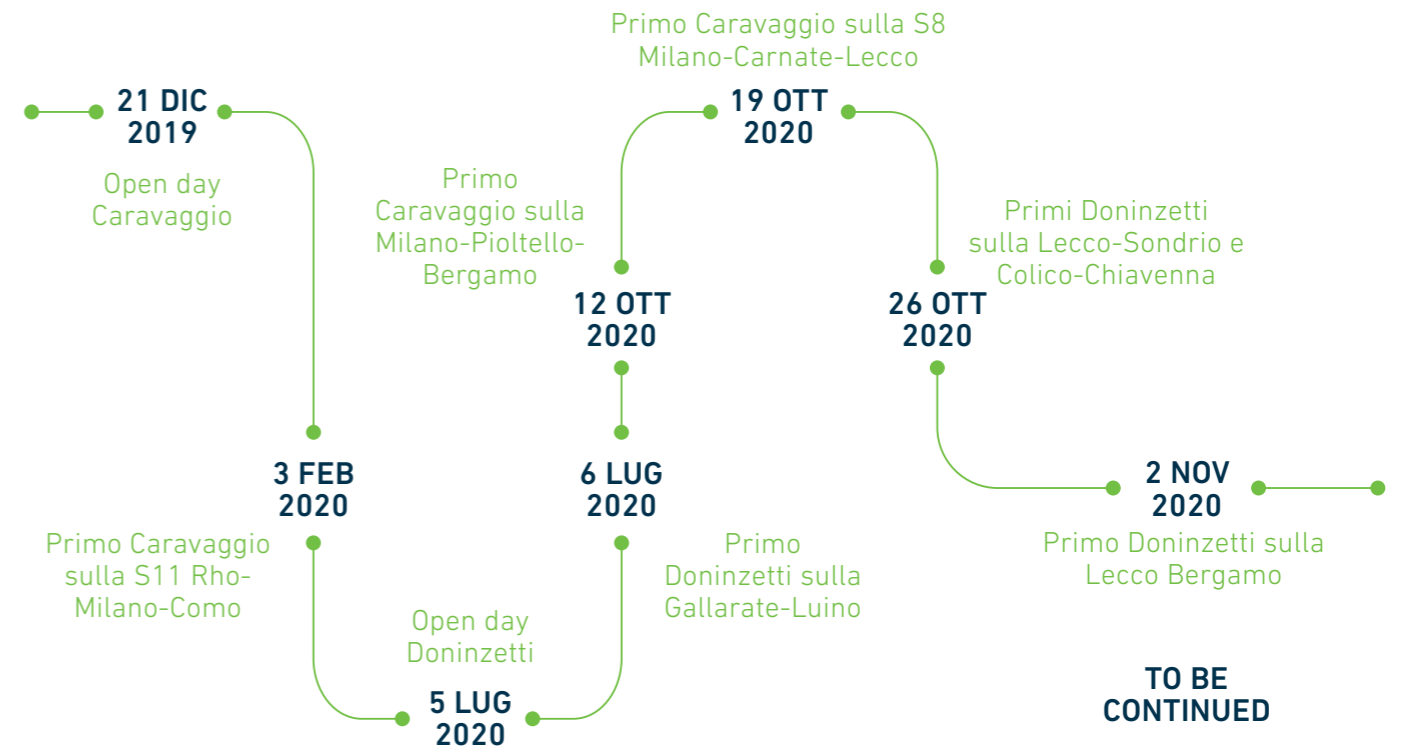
21 DIC 2019

Open day Caravaggio

3 FEB 2020

Primo Caravaggio sulla S11 Rho-Milano-Como

Open day Doninzetti

5 LUG 2020

6 LUG 2020

Primo Doninzetti sulla Gallarate-Luino

12 OTT 2020

Primo Caravaggio sulla Milano-Pioltello-Bergamo

Primo Caravaggio sulla S8 Milano-Carnate-Lecco

19 OTT 2020

Primi Doninzetti sulla Lecco-Sondrio e Colico-Chiavenna

26 OTT 2020

2 NOV 2020

Primo Doninzetti sulla Lecco Bergamo

TO BE CONTINUED